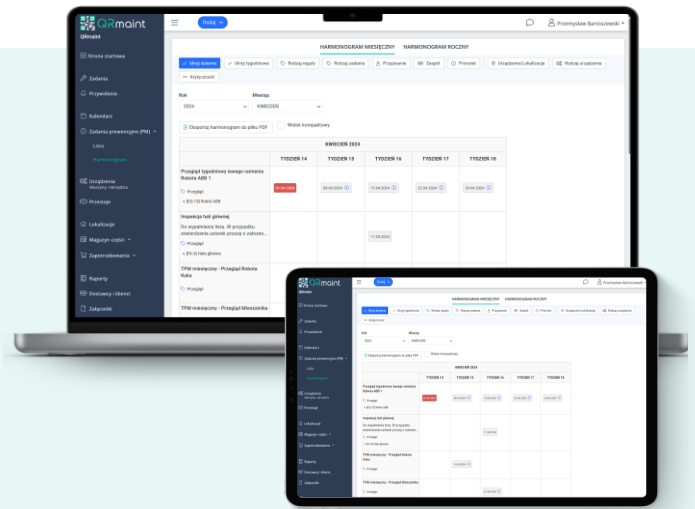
QRmaint
Qrmaint
Strona startowa
Zadania
Przypomnienia
Kalendarz
Zadania prewencyjne (PM)
Lista
Harmonogram
Urządzenia
Maszyny, narzędzia
Przestoje
Lokalizacje
Magazyn części
Zaopatrzowanie
Raporty
Dostawcy i klienci
Załączniki

Dodaj
Przemysław Bartoszewski

HARMONOGRAM MIESIĘCZNY
HARMONOGRAM ROCZNY

Ukryj dziennie
Ukryj tygodniowe
Rodzaj reguły
Rodzaj zadania
Przypisanie
Zespół
Priorytet
Urządzenia/Lokalizacja
Rodzaj urządzenia
Krytyczności

Rok
2024
Miesiąc
KWIECIEŃ

Eksportuj harmonogram do pliku PDF
Widok kompaktowy

KWIECIEŃ 2024

| | TYDZIEŃ 14 | TYDZIEŃ 15 | TYDZIEŃ 16 | TYDZIEŃ 17 | TYDZIEŃ 18 |
|---|---|---|---|---|---|
| Przegląd tygodniowy lewego ramienia Robota ABB 1<br>Przegląd<br>» B1-10 Robot ABB | 01.04.2024 | 08.04.2024 | 15.04.2024 | 22.04.2024 | 29.04.2024 |
| Inspekcja hali głównej<br>Do wypełniania listą. W przypadku stwierdzenia usterek proszę o założen...<br>Przegląd<br>» B1-G Hala główna | | | 17.04.2024 | | |
| TPM miesięczny - Przegląd Robota Raka<br>Przegląd | | | | | |
| TPM miesięczny - Przegląd Mieszalnika | | | | | |